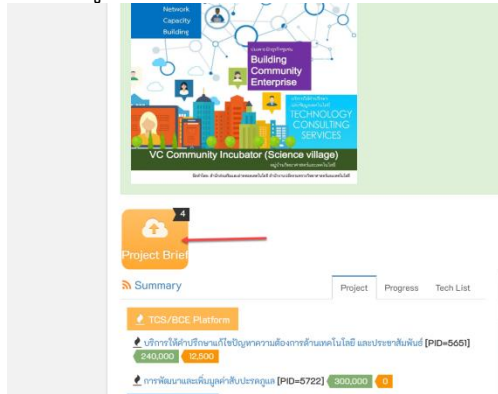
Network
Capacity
Building

Building
Community
Enterprise

TECHNOLOGY
CONSULTING
SERVICES

VC Community Incubator (Science village)

4
Project Brief

Summary

Project
Progress
Tech List

TCS/BCE Platform

บริการให้คำปรึกษาแก้ไขปัญหาความต้องการด้านเทคโนโลยี และประชาสัมพันธ์ [PID=5651]
240,000
12,500

การพัฒนาและเพิ่มมูลค่าสับปะรดภูแล [PID=5722]
300,000
0